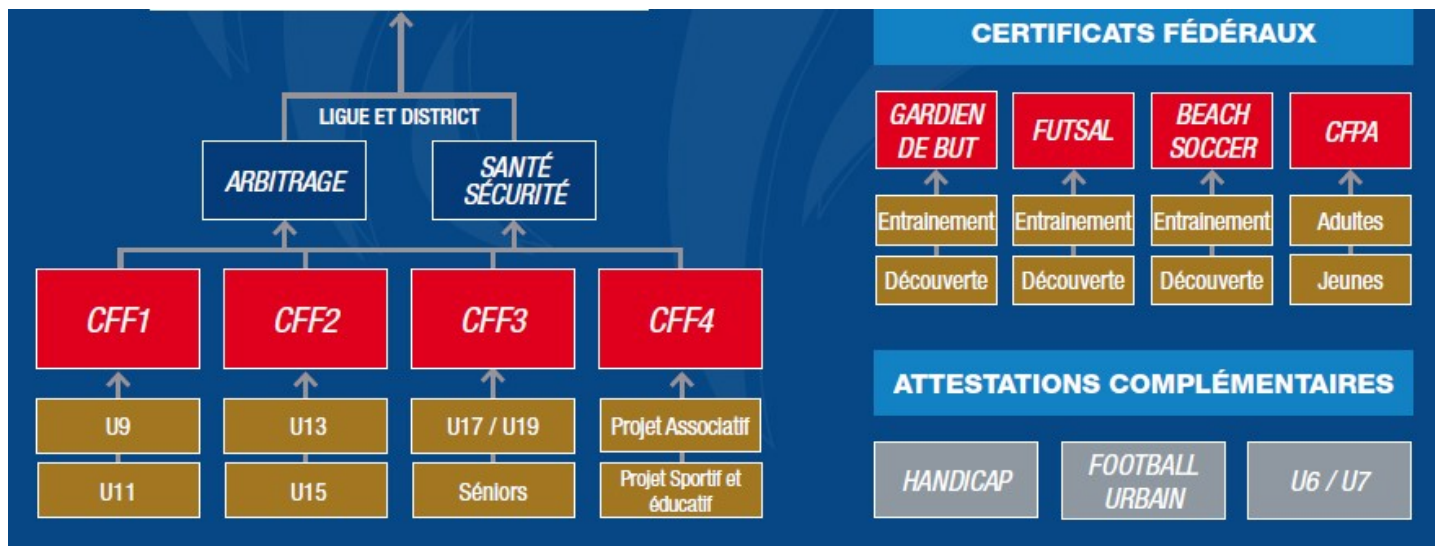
LIGUE ET DISTRICT

ARBITRAGE

SANTÉ SÉCURITÉ

CFF1

CFF2

CFF3

CFF4

U9

U11

U13

U15

U17 / U19

Séniors

Projet Associatif

Projet Sportif et éducatif

CERTIFICATS FÉDÉRAUX

GARDIEN DE BUT

FUTSAL

BEACH SOCCER

CFPA

Entrainement

Découverte

Entrainement

Découverte

Entrainement

Découverte

Adultes

Jeunes

ATTESTATIONS COMPLÉMENTAIRES

HANDICAP

FOOTBALL URBAIN

U6 / U7